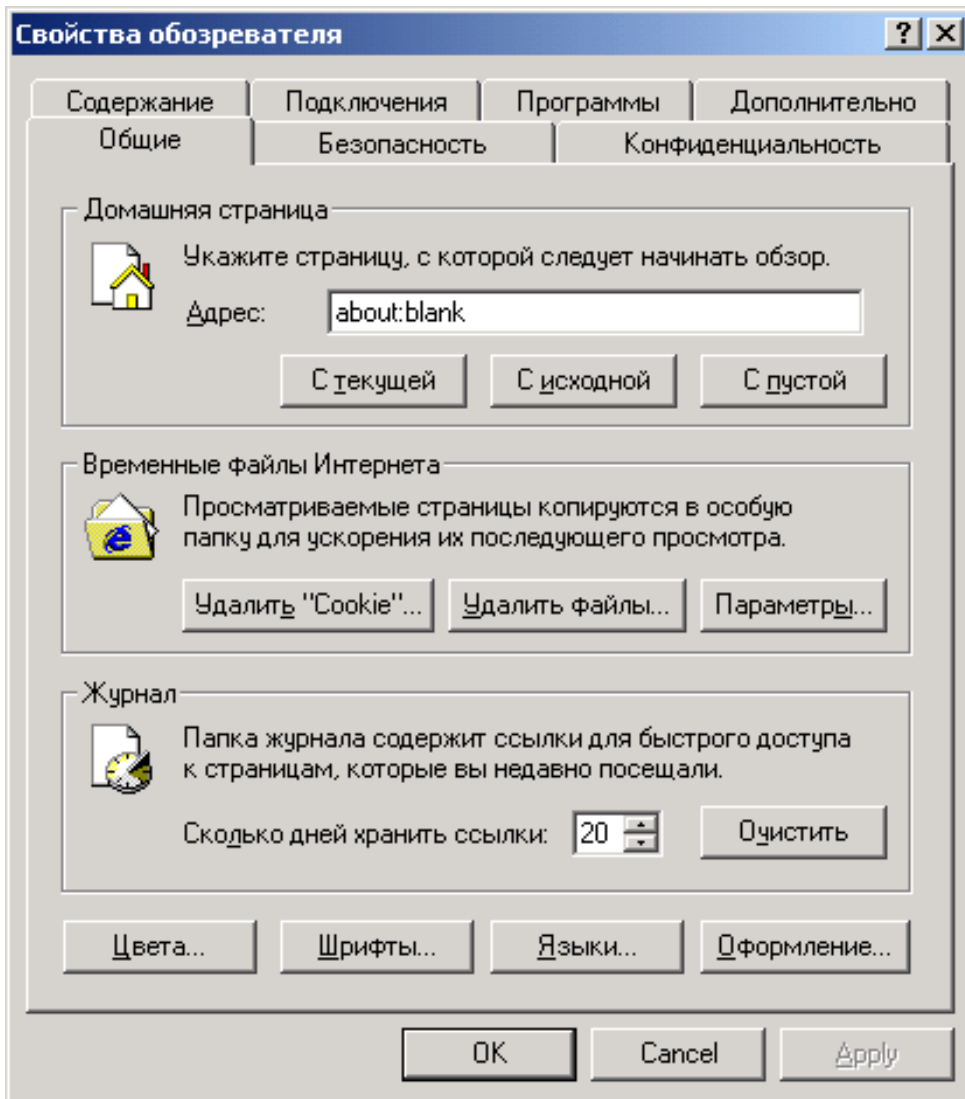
Свойства обозревателя

?

Содержание | Подключения | Программы | Дополнительно

Общие | Безопасность | Конфиденциальность

Домашняя страница

Укажите страницу, с которой следует начинать обзор.

Адрес: about:blank

С текущей | С исходной | С пустой

Временные файлы Интернета

Просматриваемые страницы копируются в особую папку для ускорения их последующего просмотра.

Удалить "Cookie"... | Удалить файлы... | Параметры...

Журнал

Папка журнала содержит ссылки для быстрого доступа к страницам, которые вы недавно посещали.

Сколько дней хранить ссылки: 20

Очистить

Цвета... | Шрифты... | Языки... | Оформление...

OK | Cancel | Apply